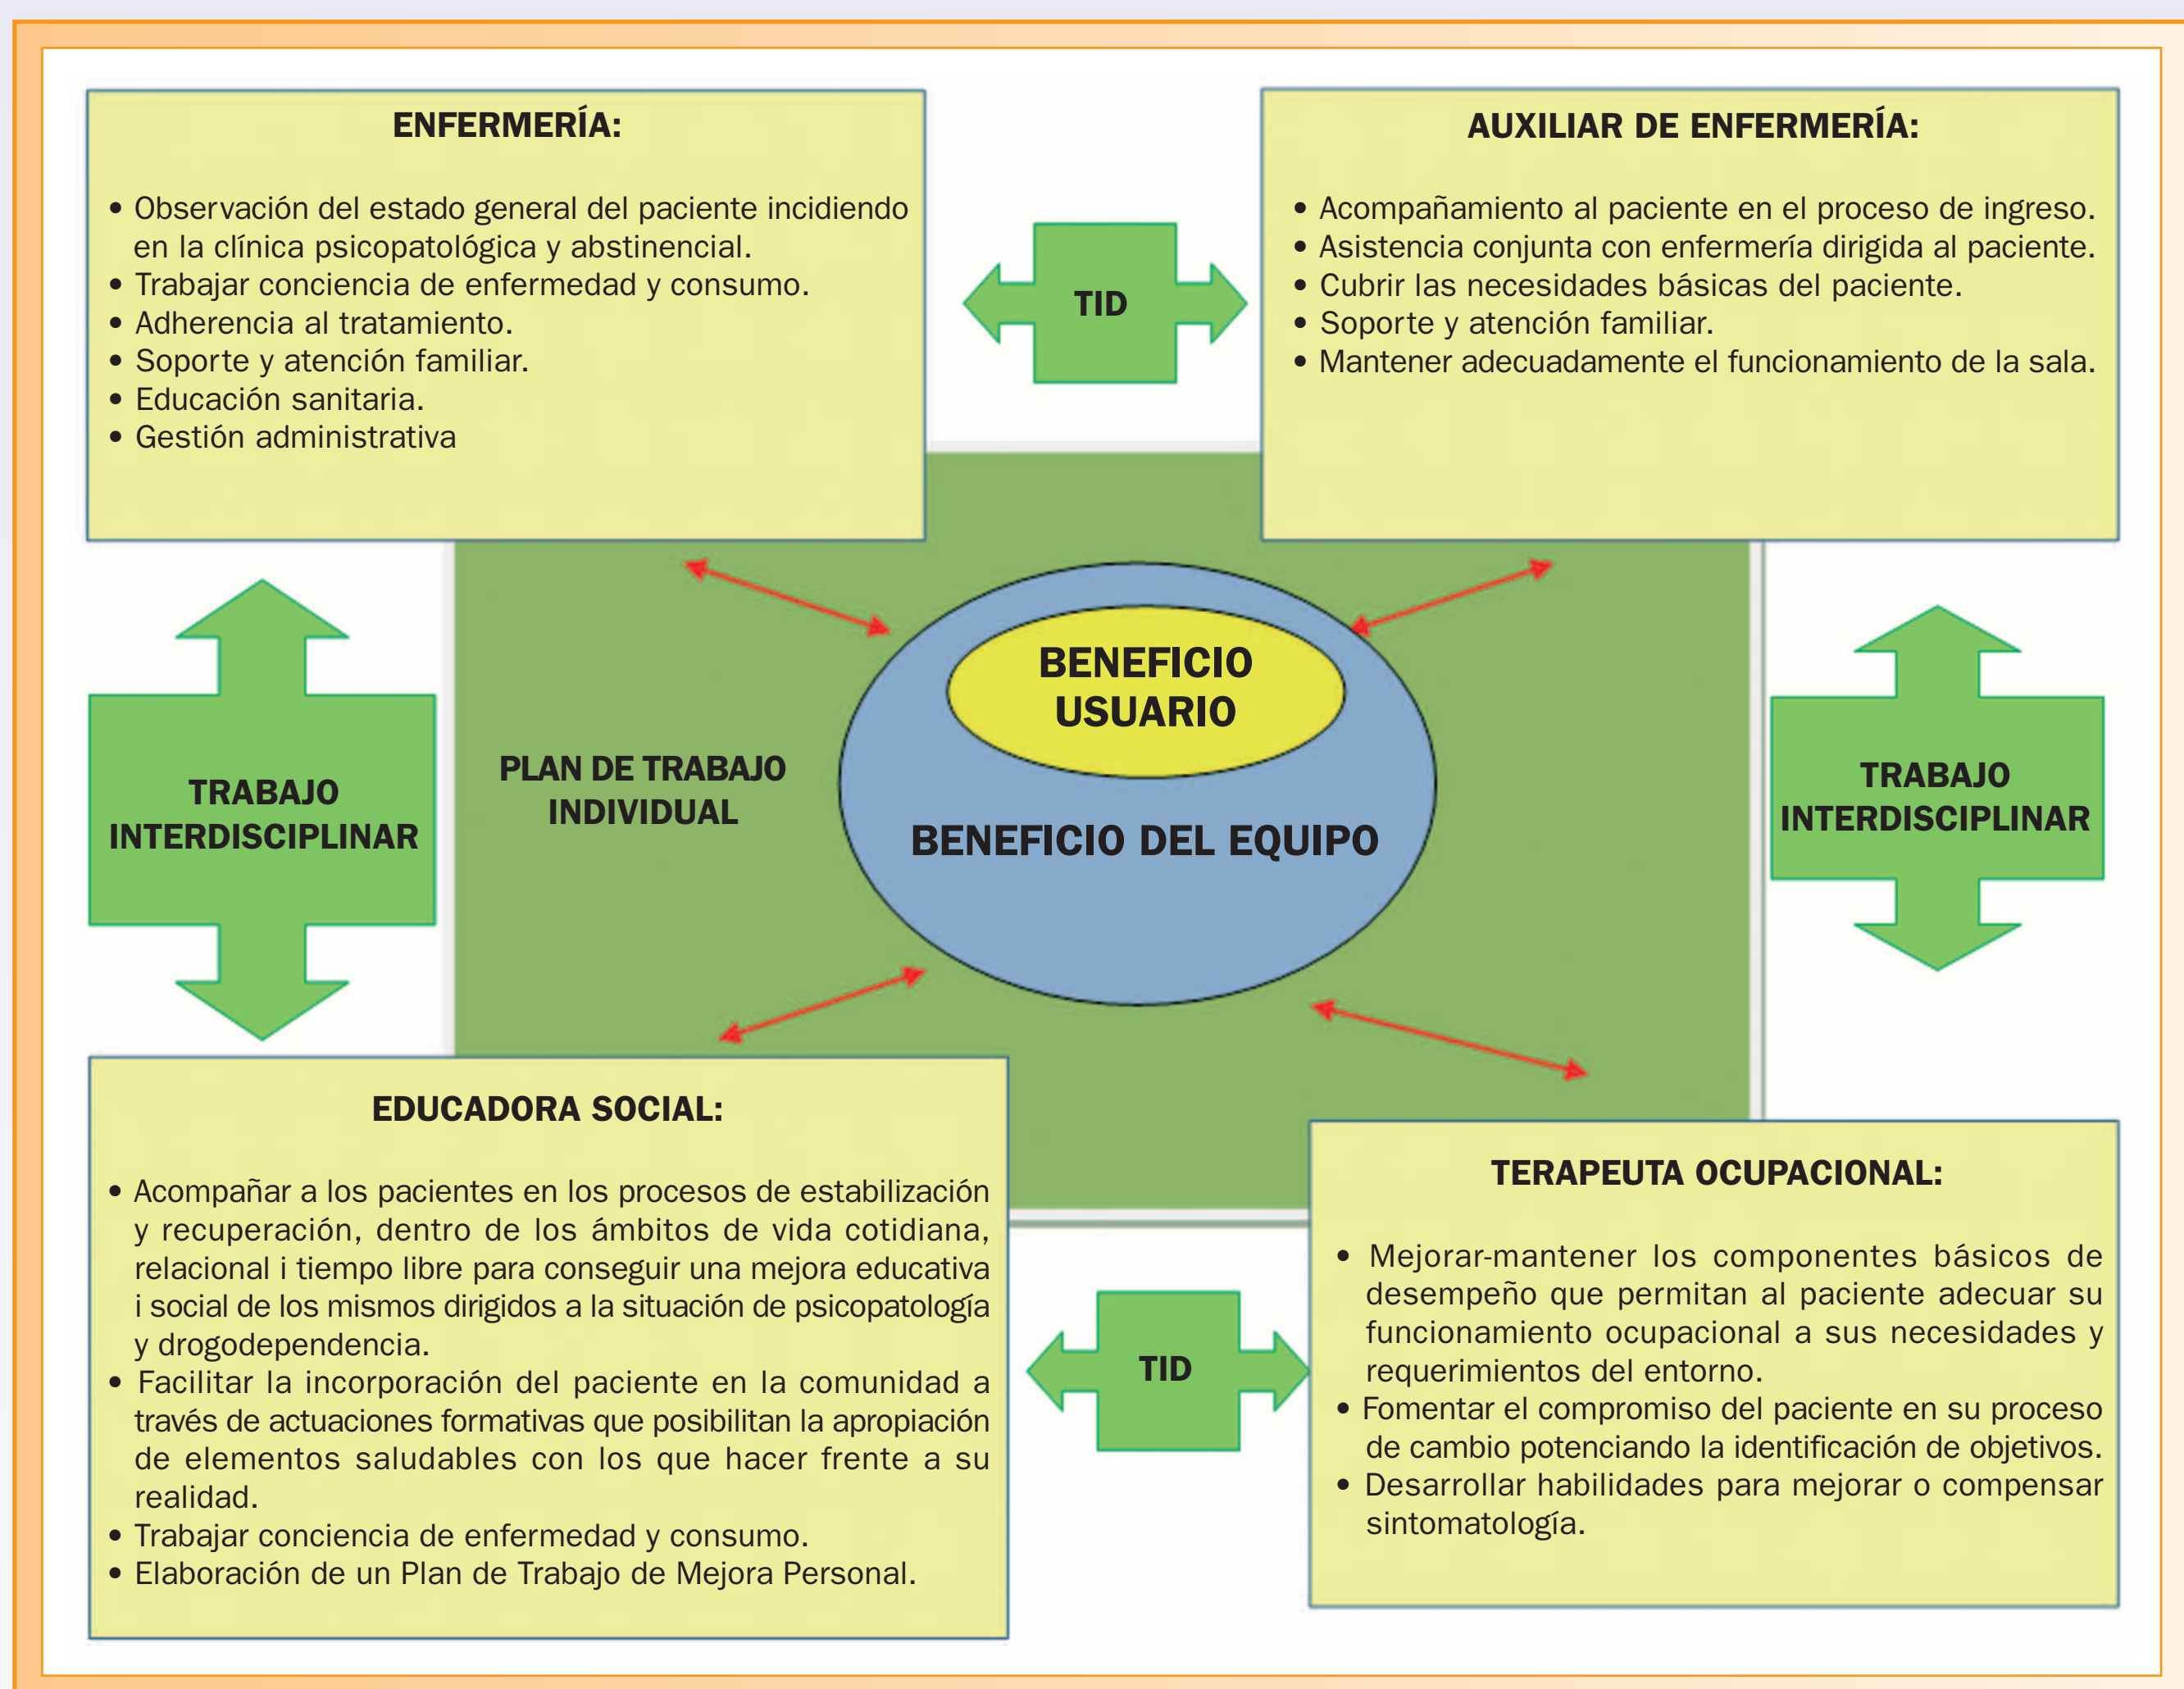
ENFERMERÍA:

• Observación del estado general del paciente incidiendo en la clínica psicopatológica y abstinencial.
• Trabajar conciencia de enfermedad y consumo.
• Adherencia al tratamiento.
• Soporte y atención familiar.
• Educación sanitaria.
• Gestión administrativa

TID

AUXILIAR DE ENFERMERÍA:

• Acompañamiento al paciente en el proceso de ingreso.
• Asistencia conjunta con enfermería dirigida al paciente.
• Cubrir las necesidades básicas del paciente.
• Soporte y atención familiar.
• Mantener adecuadamente el funcionamiento de la sala.

TRABAJO INTERDISCIPLINAR

PLAN DE TRABAJO INDIVIDUAL

BENEFICIO USUARIO

BENEFICIO DEL EQUIPO

TRABAJO INTERDISCIPLINAR

EDUCADORA SOCIAL:

• Acompañar a los pacientes en los procesos de estabilización y recuperación, dentro de los ámbitos de vida cotidiana, relacional i tiempo libre para conseguir una mejora educativa i social de los mismos dirigidos a la situación de psicopatología y drogodependencia.
• Facilitar la incorporación del paciente en la comunidad a través de actuaciones formativas que posibilitan la apropiación de elementos saludables con los que hacer frente a su realidad.
• Trabajar conciencia de enfermedad y consumo.
• Elaboración de un Plan de Trabajo de Mejora Personal.

TID

TERAPEUTA OCUPACIONAL:

• Mejorar-mantener los componentes básicos de desempeño que permitan al paciente adecuar su funcionamiento ocupacional a sus necesidades y requerimientos del entorno.
• Fomentar el compromiso del paciente en su proceso de cambio potenciando la identificación de objetivos.
• Desarrollar habilidades para mejorar o compensar sintomatología.